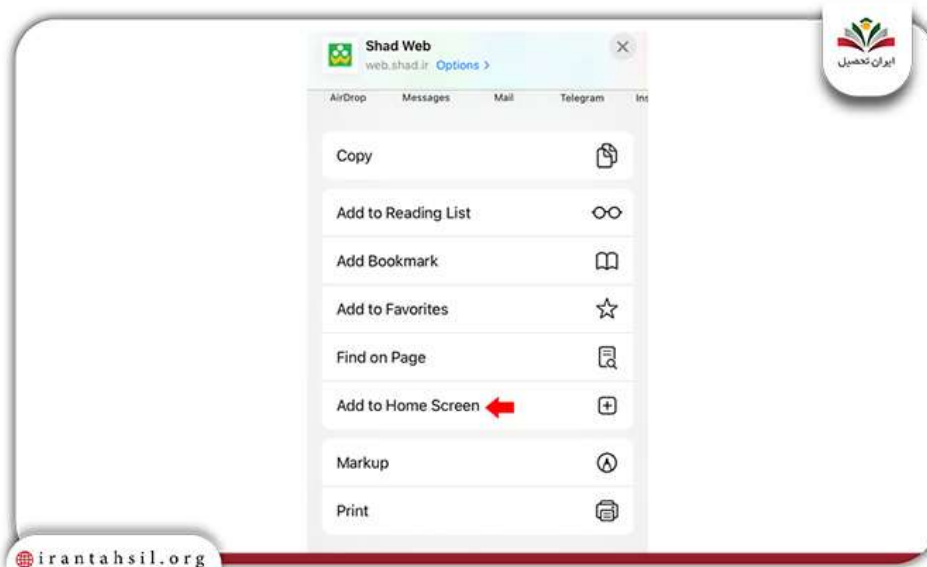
Shad Web
web.shad.ir Options >

AirDrop Messages Mail Telegram Ins

Copy

Add to Reading List

Add Bookmark

Add to Favorites

Find on Page

Add to Home Screen

Markup

Print

ایران تحصیل

irantahsil.org